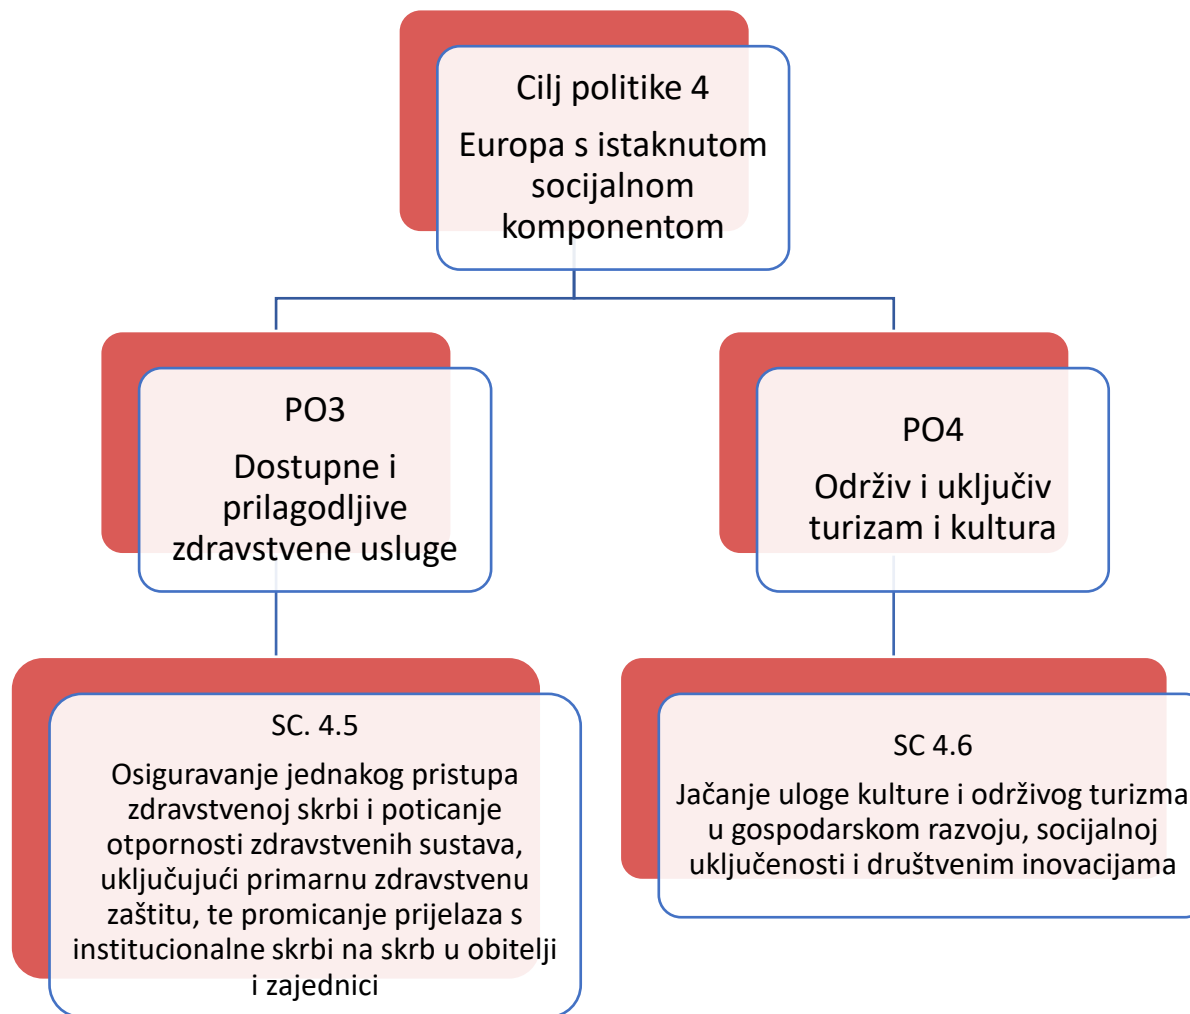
Cilj politike 4

Europa s istaknutom socijalnom komponentom

PO3

Dostupne i prilagodljive zdravstvene usluge

PO4

Održiv i uključiv turizam i kultura

SC. 4.5

Osiguravanje jednakog pristupa zdravstvenoj skrbi i poticanje otpornosti zdravstvenih sustava, uključujući primarnu zdravstvenu zaštitu, te promicanje prijelaza s institucionalne skrbi na skrb u obitelji i zajednici

SC 4.6

Jačanje uloge kulture i održivog turizma u gospodarskom razvoju, socijalnoj uključenosti i društvenim inovacijama